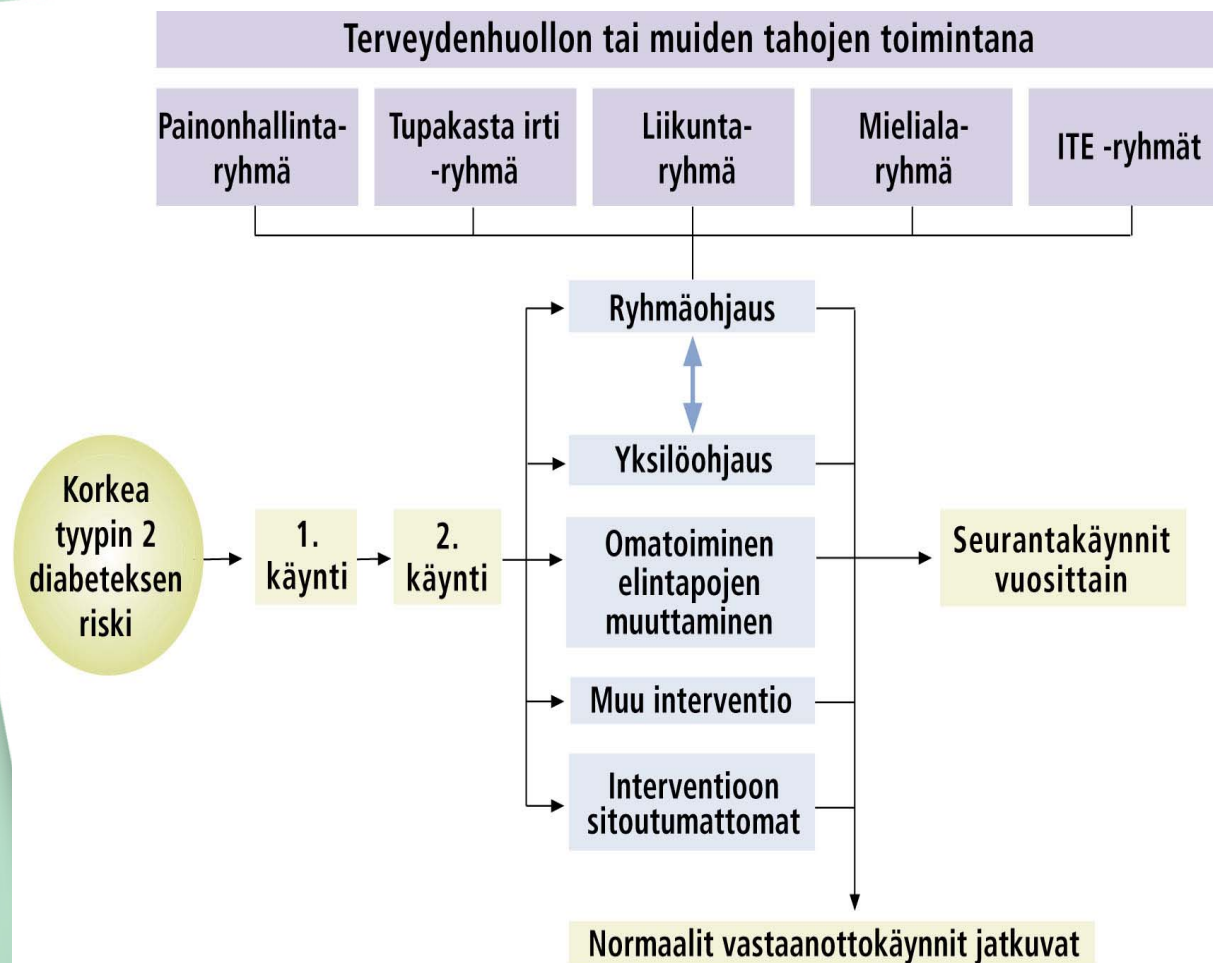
Terveydenhuollon tai muiden tahojen toimintana

Painonhallinta-ryhmä

Tupakasta irti -ryhmä

Liikunta-ryhmä

Mieliala-ryhmä

ITE -ryhmät

Ryhmäohjaus

Yksilöohjaus

Korkea tyypin 2 diabeteksen riski

1. käynti

2. käynti

Omatoiminen elintapojen muuttaminen

Seurantakäynnit vuosittain

Muu interventio

Interventioon sitoutumattomat

Normaalit vastaanottokäynnit jatkuvat